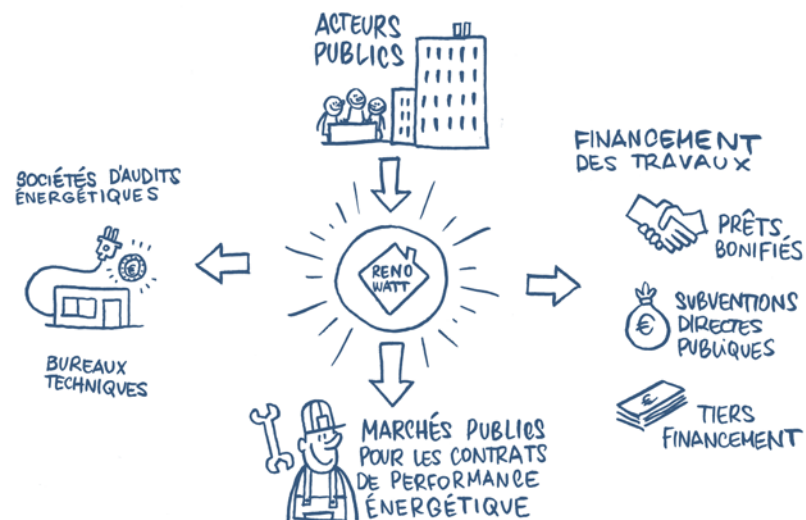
ACTEURS PUBLICS

SOCIÉTÉS D'AUDITS ÉNERGÉTIQUES

BUREAUX TECHNIQUES

RENO WATT

FINANCEMENT DES TRAVAUX

PRÊTS BONIFIÉS

SUBVENTIONS DIRECTES PUBLIQUES

TIERS FINANCEMENT

MARCHÉS PUBLICS POUR LES CONTRATS DE PERFORMANCE ÉNERGÉTIQUE